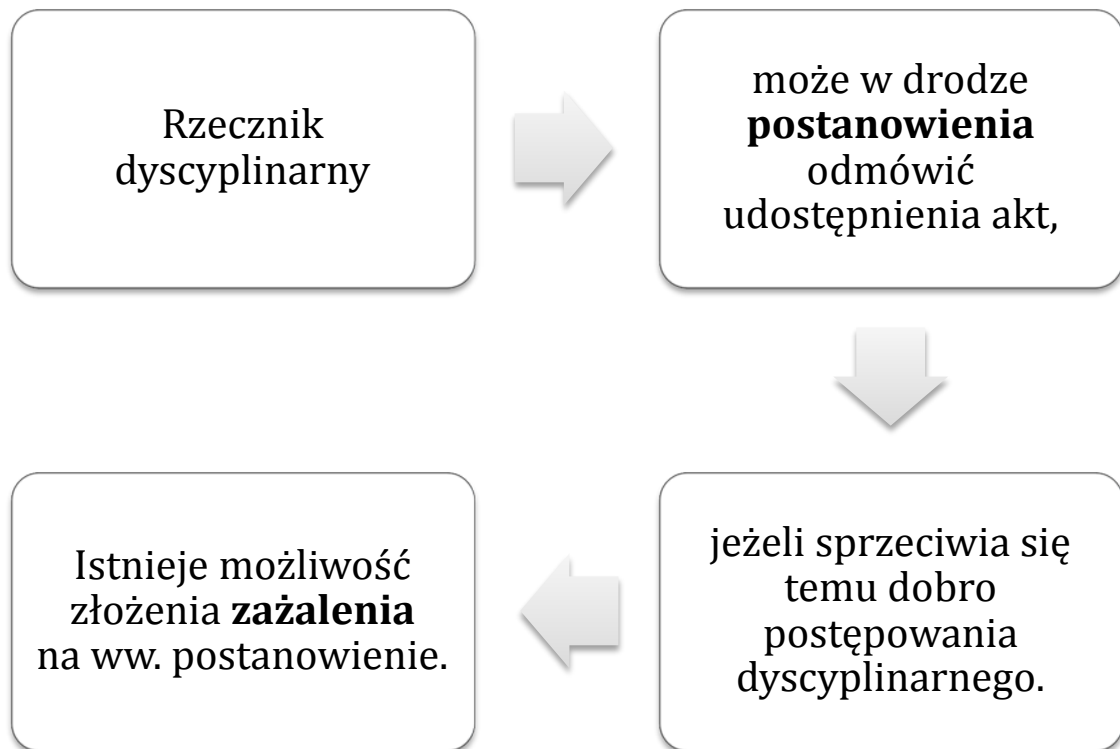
Rzecznik dyscyplinarny

może w drodze **postanowienia** odmówić udostępnienia akt,

jeżeli sprzeciwia się temu dobro postępowania dyscyplinarnego.

Istnieje możliwość złożenia **zażalenia** na ww. postanowienie.